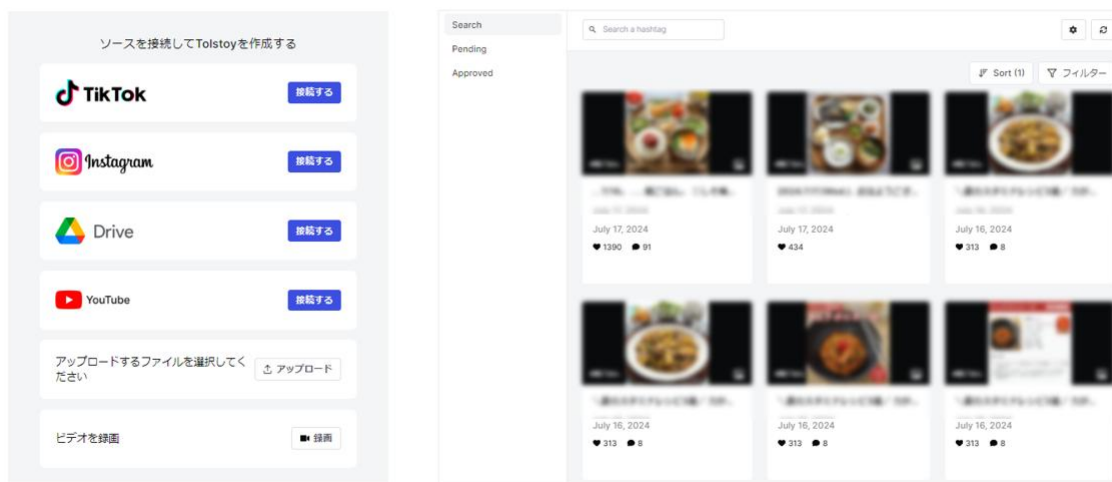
ソースを接続してTolstoyを作成する

TikTok 接続する

Instagram 接続する

Drive 接続する

YouTube 接続する

アップロードするファイルを選択してください ⇧ アップロード

ビデオを録画 録画

Search
Pending
Approved

Search a hashtag

Sort (1) フィルター

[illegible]
July 17, 2024
1390 91

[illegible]
July 17, 2024
434

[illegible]
July 16, 2024
313 8

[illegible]
July 16, 2024
313 8

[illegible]
July 16, 2024
313 8

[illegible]
July 16, 2024
313 8